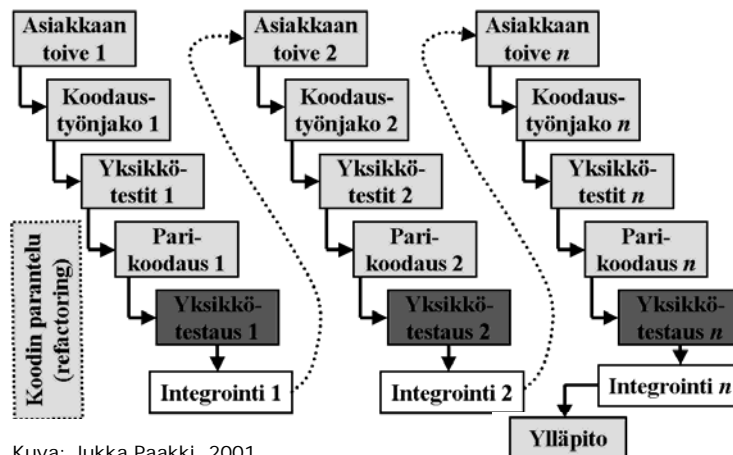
Asiakkaan toive 1

Koodaustyönjako 1

Yksikkötestit 1

Parikoodaus 1

Yksikkötestaus 1

Integrointi 1

Koodin parantelu (refactoring)

Asiakkaan toive 2

Koodaustyönjako 2

Yksikkötestit 2

Parikoodaus 2

Yksikkötestaus 2

Integrointi 2

Asiakkaan toive $n$

Koodaustyönjako $n$

Yksikkötestit $n$

Parikoodaus $n$

Yksikkötestaus $n$

Integrointi $n$

Ylläpito

Kuva: Jukka Paakki, 2001